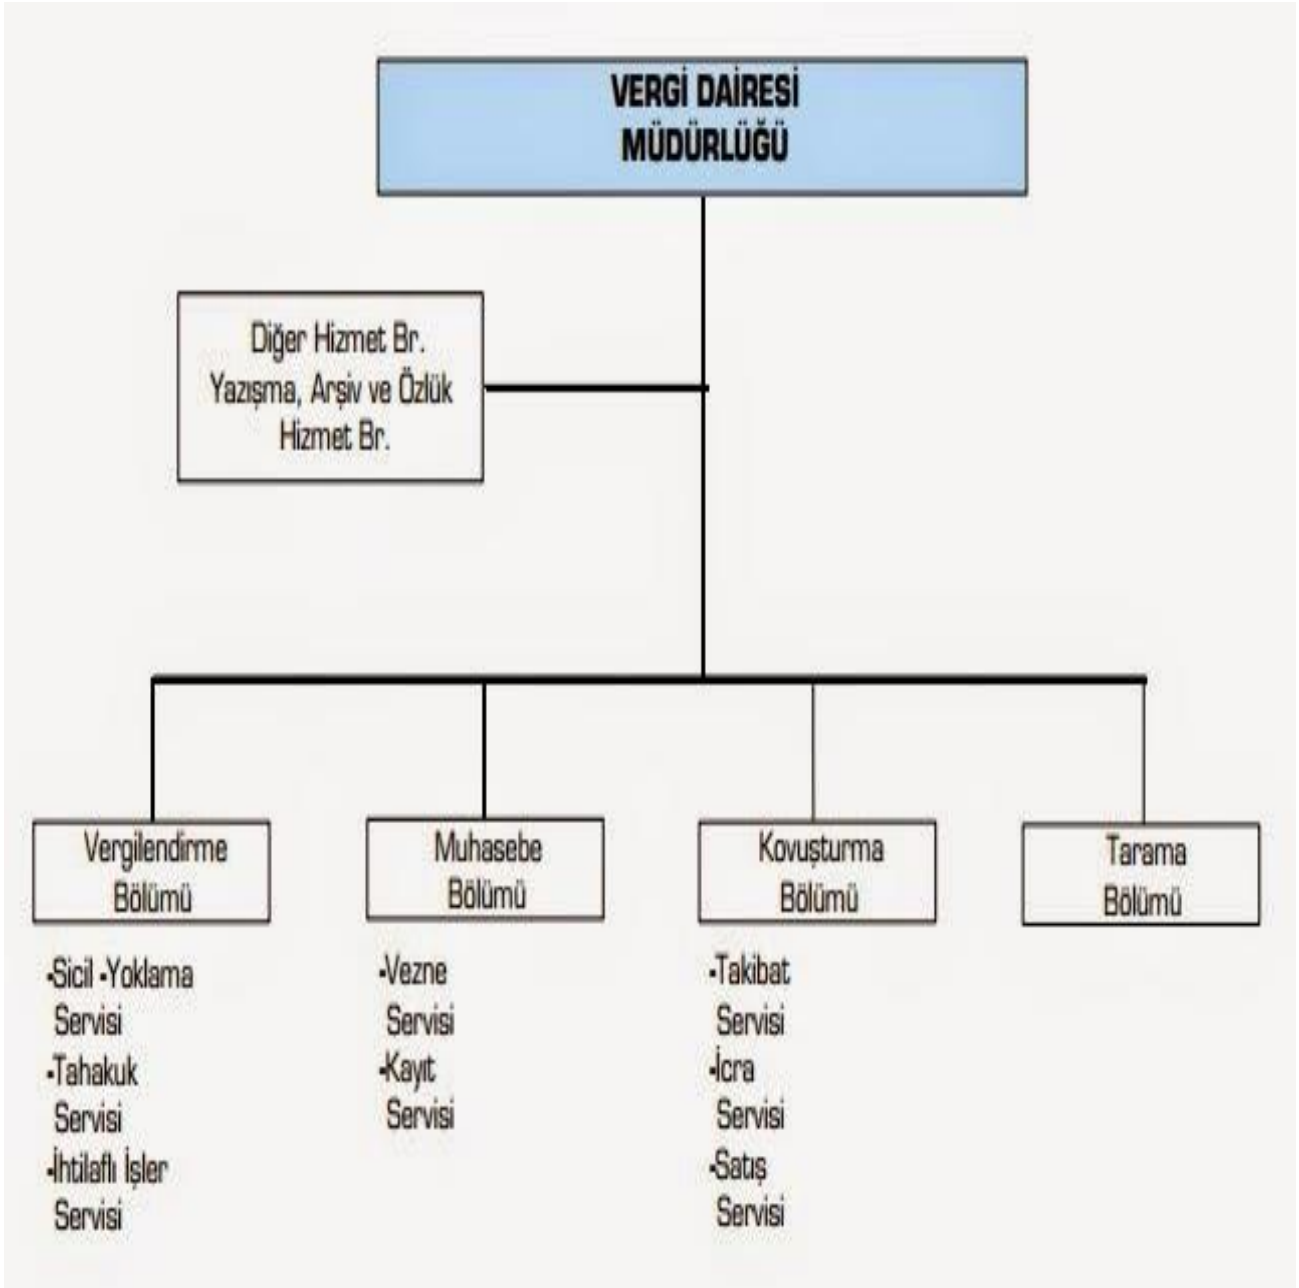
VERGİ DAİRESİ MÜDÜRLÜĞÜ

Diğer Hizmet Br.
Yazışma, Arşiv ve Özlük Hizmet Br.

Vergilendirme Bölümü

-Sicil -Yoklama Servisi
-Tahakuk Servisi
-İhtilaflı İşler Servisi

Muhasebe Bölümü

-Vezne Servisi
-Kayıt Servisi

Kovuşturma Bölümü

-Takibat Servisi
-İcra Servisi
-Satış Servisi

Tarama Bölümü